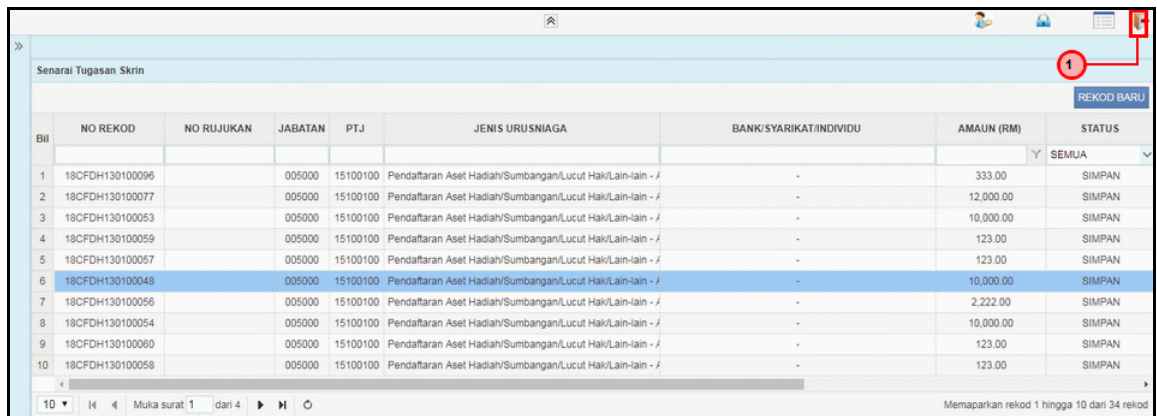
1

Senarai Tugasan Skrin

REKOD BARU

| Bil | NO REKOD | NO RUJUKAN | JABATAN | PTJ | JENIS URUSNIAGA | BANK/SYARIKAT/INDIVIDU | AMAUN (RM) | STATUS |
|---|---|---|---|---|---|---|---|---|
| | | | | | | | | SEMUA |
| 1 | 18CFDH130100096 | | 005000 | 15100100 | Pendaftaran Aset Hadiah/Sumbangan/Lucut Hak/Lain-lain - / | - | 333.00 | SIMPAN |
| 2 | 18CFDH130100077 | | 005000 | 15100100 | Pendaftaran Aset Hadiah/Sumbangan/Lucut Hak/Lain-lain - / | - | 12,000.00 | SIMPAN |
| 3 | 18CFDH130100053 | | 005000 | 15100100 | Pendaftaran Aset Hadiah/Sumbangan/Lucut Hak/Lain-lain - / | - | 10,000.00 | SIMPAN |
| 4 | 18CFDH130100059 | | 005000 | 15100100 | Pendaftaran Aset Hadiah/Sumbangan/Lucut Hak/Lain-lain - / | - | 123.00 | SIMPAN |
| 5 | 18CFDH130100057 | | 005000 | 15100100 | Pendaftaran Aset Hadiah/Sumbangan/Lucut Hak/Lain-lain - / | - | 123.00 | SIMPAN |
| 6 | 18CFDH130100048 | | 005000 | 15100100 | Pendaftaran Aset Hadiah/Sumbangan/Lucut Hak/Lain-lain - / | - | 10,000.00 | SIMPAN |
| 7 | 18CFDH130100056 | | 005000 | 15100100 | Pendaftaran Aset Hadiah/Sumbangan/Lucut Hak/Lain-lain - / | - | 2,222.00 | SIMPAN |
| 8 | 18CFDH130100054 | | 005000 | 15100100 | Pendaftaran Aset Hadiah/Sumbangan/Lucut Hak/Lain-lain - / | - | 10,000.00 | SIMPAN |
| 9 | 18CFDH130100060 | | 005000 | 15100100 | Pendaftaran Aset Hadiah/Sumbangan/Lucut Hak/Lain-lain - / | - | 123.00 | SIMPAN |
| 10 | 18CFDH130100058 | | 005000 | 15100100 | Pendaftaran Aset Hadiah/Sumbangan/Lucut Hak/Lain-lain - / | - | 123.00 | SIMPAN |

10 Muka surat 1 dari 4

Memaparkan rekod 1 hingga 10 dari 34 rekod